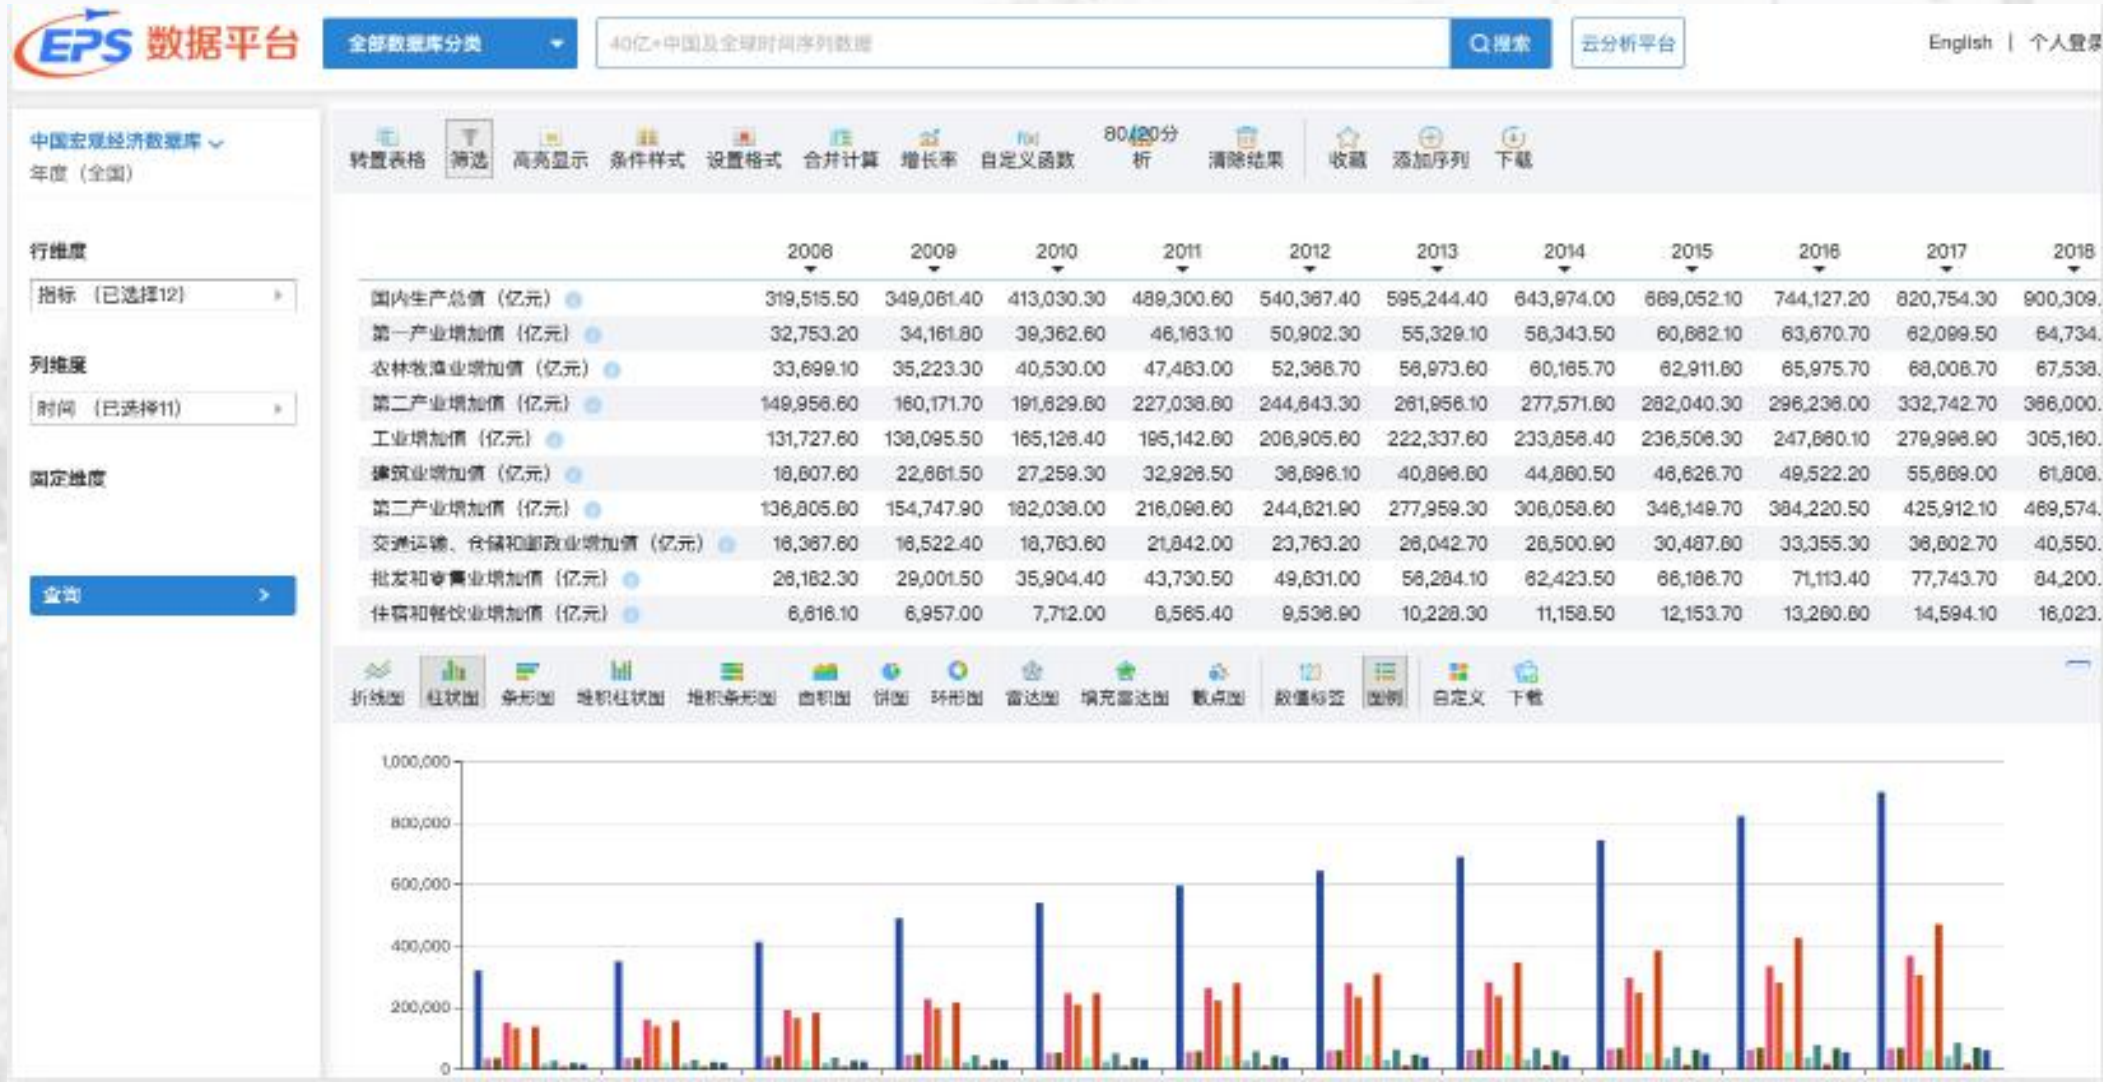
EPS 数据平台

全部数据库分类

40亿+中国及全球时间序列数据

搜索

云分析平台

English | 个人登录

中国宏观经济数据库
年度（全国）

行维度

指标 （已选择12）

列维度

时间 （已选择11）

固定维度

查询 >

转置表格 筛选 高亮显示 条件样式 设置格式 合并计算 增长率 自定义函数 80/20分析 清除结果 收藏 添加序列 下载

| | 2008 | 2009 | 2010 | 2011 | 2012 | 2013 | 2014 | 2015 | 2016 | 2017 | 2018 |
|---|---|---|---|---|---|---|---|---|---|---|---|
| 国内生产总值（亿元） | 319,515.50 | 349,081.40 | 413,030.30 | 489,300.60 | 540,367.40 | 595,244.40 | 643,974.00 | 689,052.10 | 744,127.20 | 820,754.30 | 900,309. |
| 第一产业增加值（亿元） | 32,753.20 | 34,161.80 | 39,362.60 | 46,163.10 | 50,902.30 | 55,329.10 | 58,343.50 | 60,862.10 | 63,670.70 | 62,099.50 | 64,734. |
| 农林牧渔业增加值（亿元） | 33,699.10 | 35,223.30 | 40,530.00 | 47,483.00 | 52,368.70 | 56,973.60 | 60,165.70 | 62,911.80 | 65,975.70 | 68,008.70 | 67,538. |
| 第二产业增加值（亿元） | 149,956.60 | 160,171.70 | 191,629.80 | 227,038.80 | 244,643.30 | 261,956.10 | 277,571.80 | 282,040.30 | 296,236.00 | 332,742.70 | 366,000. |
| 工业增加值（亿元） | 131,727.60 | 138,095.50 | 165,126.40 | 195,142.80 | 208,905.60 | 222,337.60 | 233,856.40 | 236,506.30 | 247,860.10 | 279,996.90 | 305,160. |
| 建筑业增加值（亿元） | 18,807.60 | 22,681.50 | 27,259.30 | 32,926.50 | 36,896.10 | 40,896.80 | 44,880.50 | 46,626.70 | 49,522.20 | 55,689.00 | 61,808. |
| 第三产业增加值（亿元） | 136,805.80 | 154,747.90 | 182,038.00 | 216,098.60 | 244,821.90 | 277,959.30 | 308,058.60 | 346,149.70 | 384,220.50 | 425,912.10 | 469,574. |
| 交通运输、仓储和邮政业增加值（亿元） | 16,367.60 | 16,522.40 | 18,783.60 | 21,842.00 | 23,763.20 | 26,042.70 | 28,500.90 | 30,487.80 | 33,355.30 | 36,802.70 | 40,550. |
| 批发和零售业增加值（亿元） | 26,182.30 | 29,001.50 | 35,904.40 | 43,730.50 | 49,831.00 | 56,284.10 | 62,423.50 | 66,186.70 | 71,113.40 | 77,743.70 | 84,200. |
| 住宿和餐饮业增加值（亿元） | 6,616.10 | 6,957.00 | 7,712.00 | 8,565.40 | 9,536.90 | 10,228.30 | 11,158.50 | 12,153.70 | 13,280.80 | 14,594.10 | 16,023. |

折线图 柱状图 条形图 堆积柱状图 堆积条形图 面积图 饼图 环形图 雷达图 填充雷达图 散点图 数值标签 图例 自定义 下载

1,000,000
800,000
600,000
400,000
200,000
0